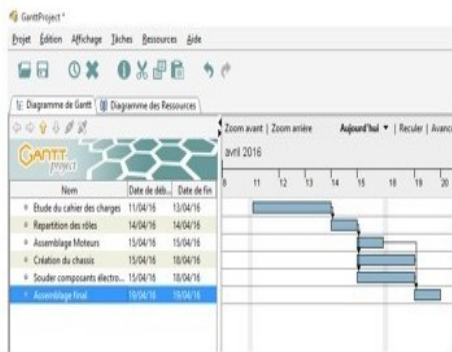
GanttProject *

Projet Édition Affichage Tâches Ressources Aide

Diagramme de Gantt | Diagramme des Ressources

GANTT project

Zoom avant | Zoom arrière Aujourd'hui ▾ | Reculer | Avanc

avril 2016

| Nom | Date de déb... | Date de fin |
|---|---|---|
| Etude du cahier des charges | 11/04/16 | 13/04/16 |
| Repartition des rôles | 14/04/16 | 14/04/16 |
| Assemblage Moteurs | 15/04/16 | 15/04/16 |
| Création du chassis | 15/04/16 | 18/04/16 |
| Souder composants electro... | 15/04/16 | 18/04/16 |
| Assemblage final | 19/04/16 | 19/04/16 |

8 11 12 13 14 15 18 19 20